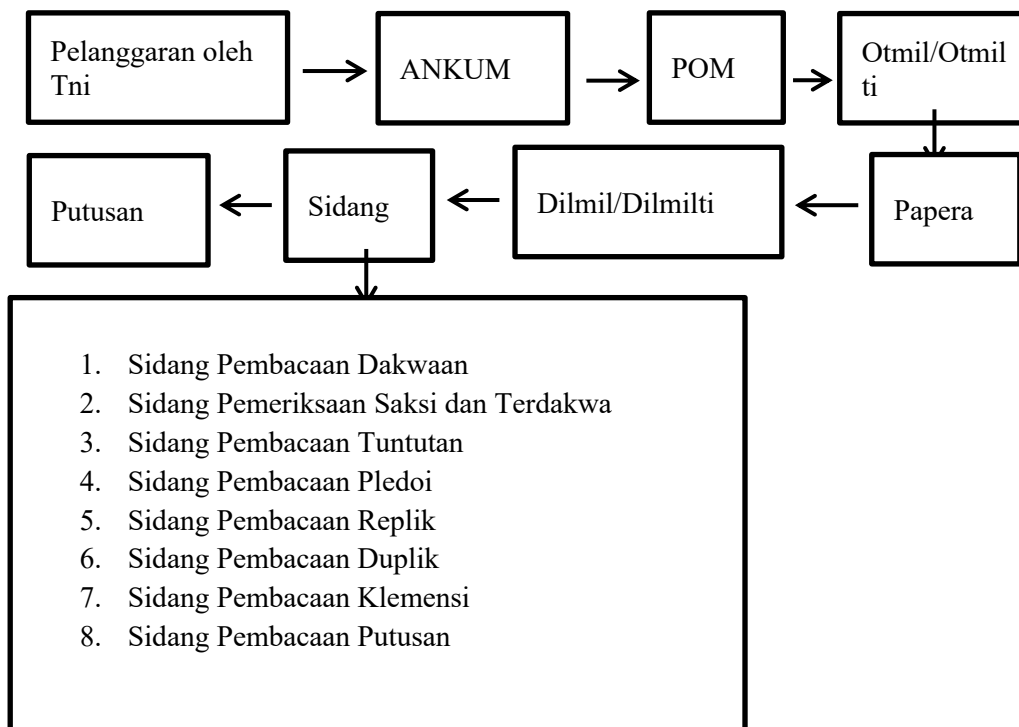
Pelanggaran oleh Tni

ANKUM

POM

Otmil/Otmilti

Papera

Dilmil/Dilmilti

Sidang

Putusan

1. Sidang Pembacaan Dakwaan
2. Sidang Pemeriksaan Saksi dan Terdakwa
3. Sidang Pembacaan Tuntutan
4. Sidang Pembacaan Pledoi
5. Sidang Pembacaan Replik
6. Sidang Pembacaan Duplik
7. Sidang Pembacaan Klemensi
8. Sidang Pembacaan Putusan